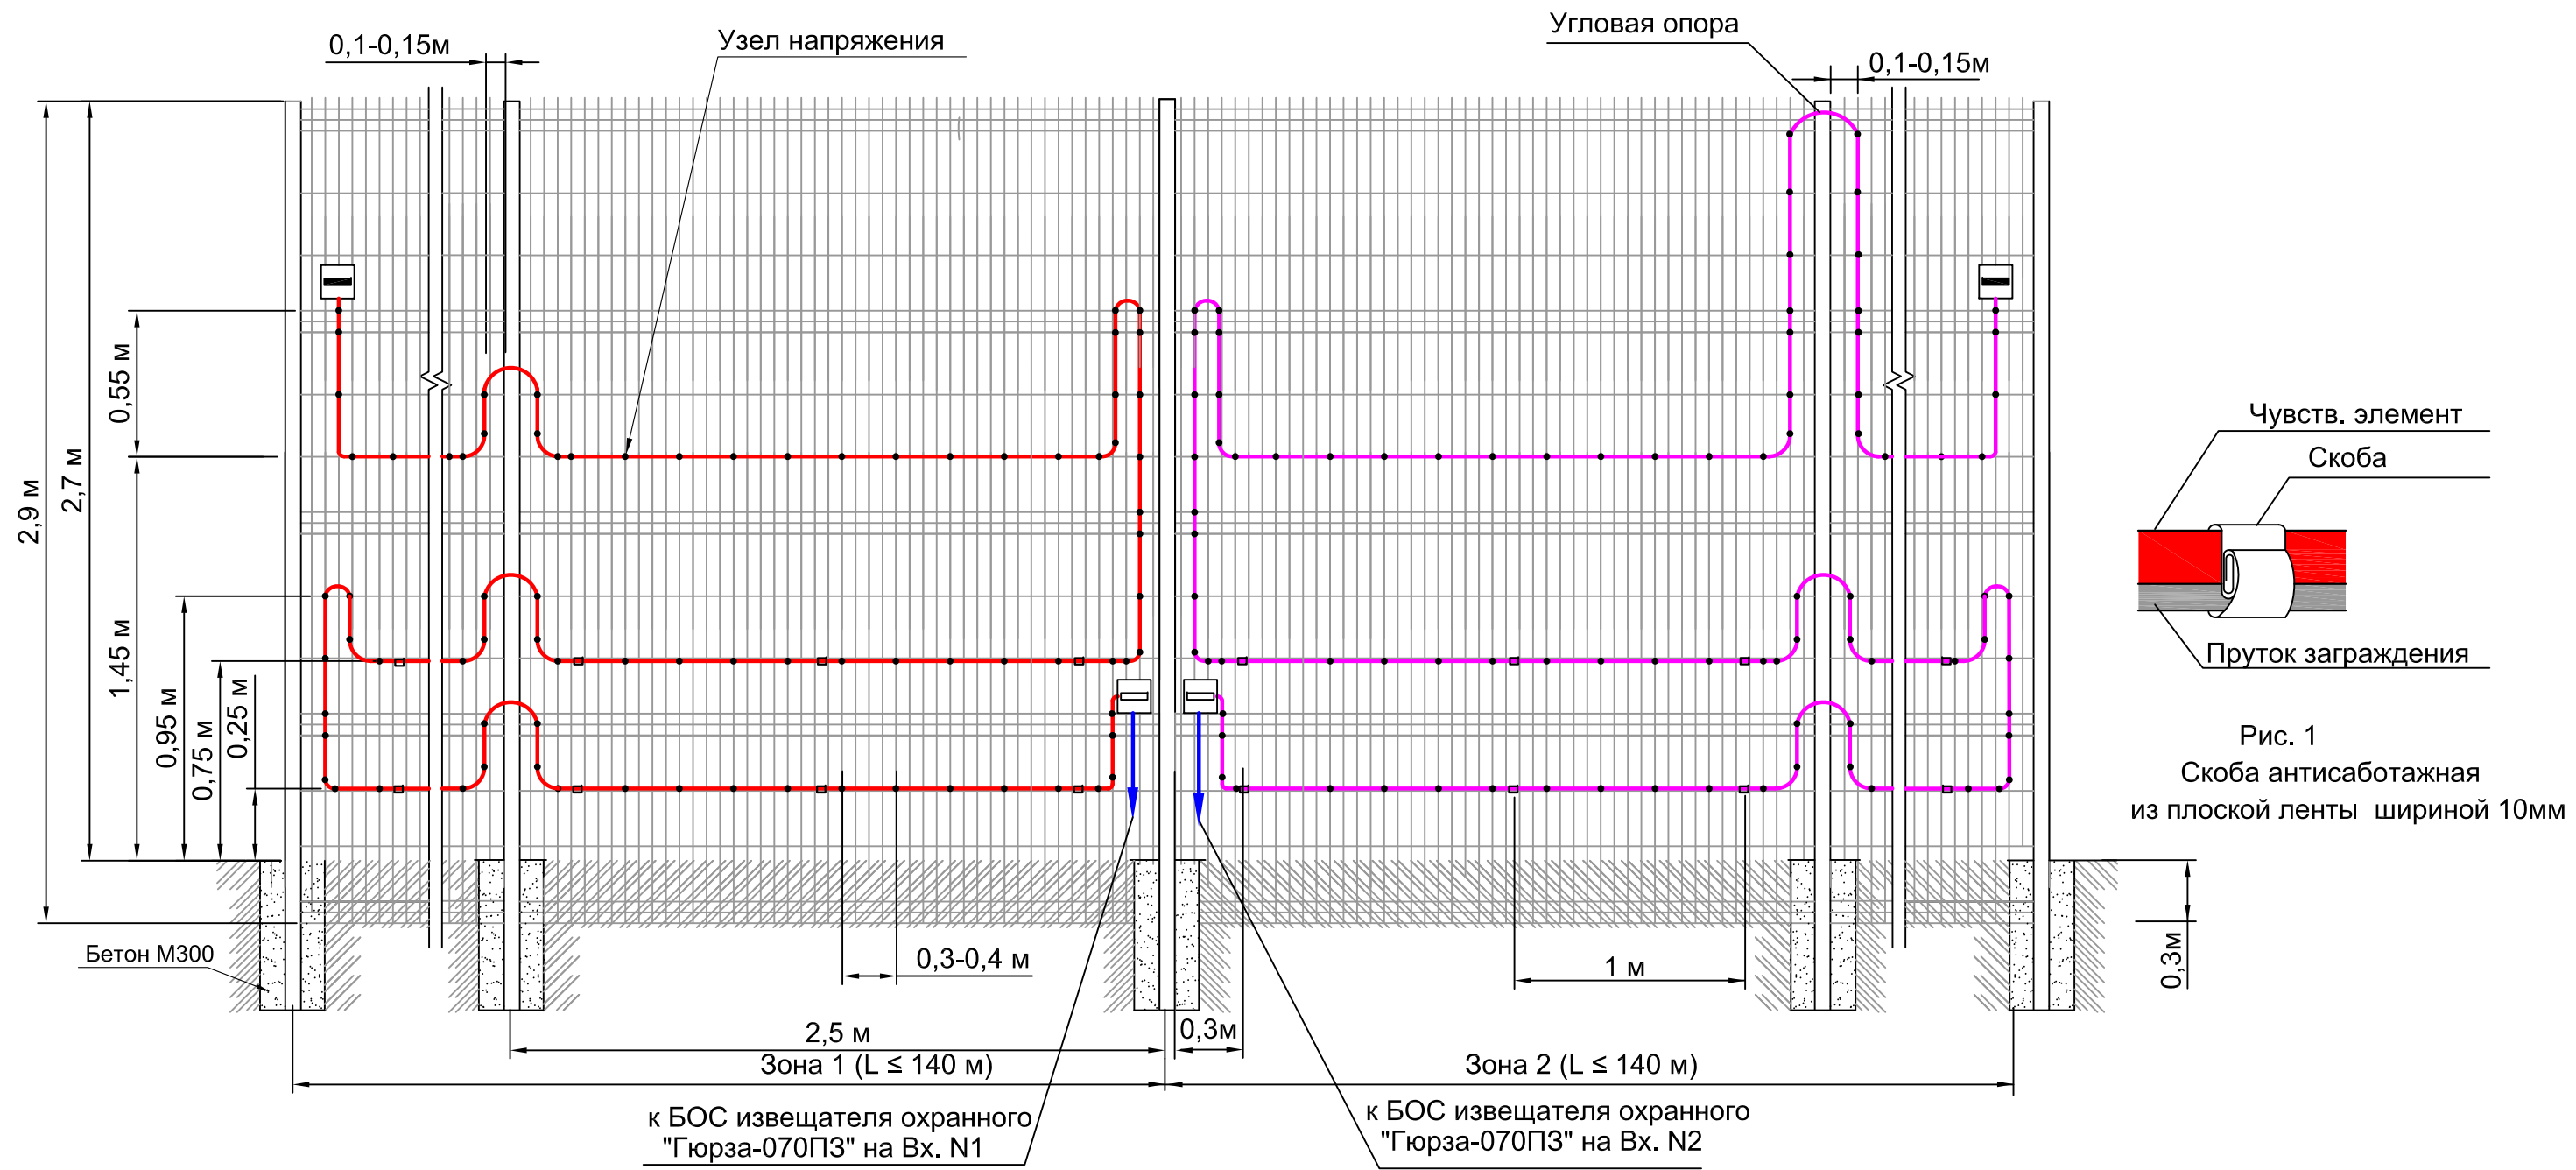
0,1-0,15м

Узел напряжения

Угловая опора

0,1-0,15м

2,9 м

2,7 м

0,55 м

1,45 м

0,95 м

0,75 м

0,25 м

Чувств. элемент

Скоба

Пруток заграждения

Рис. 1
Скоба антисаботажная
из плоской ленты шириной 10мм

Бетон М300

0,3-0,4 м

1 м

0,3м

2,5 м

0,3м

Зона 1 (L ≤ 140 м)

Зона 2 (L ≤ 140 м)

к БОС извещателя охранного "Гюрза-070ПЗ" на Вх. N1

к БОС извещателя охранного "Гюрза-070ПЗ" на Вх. N2